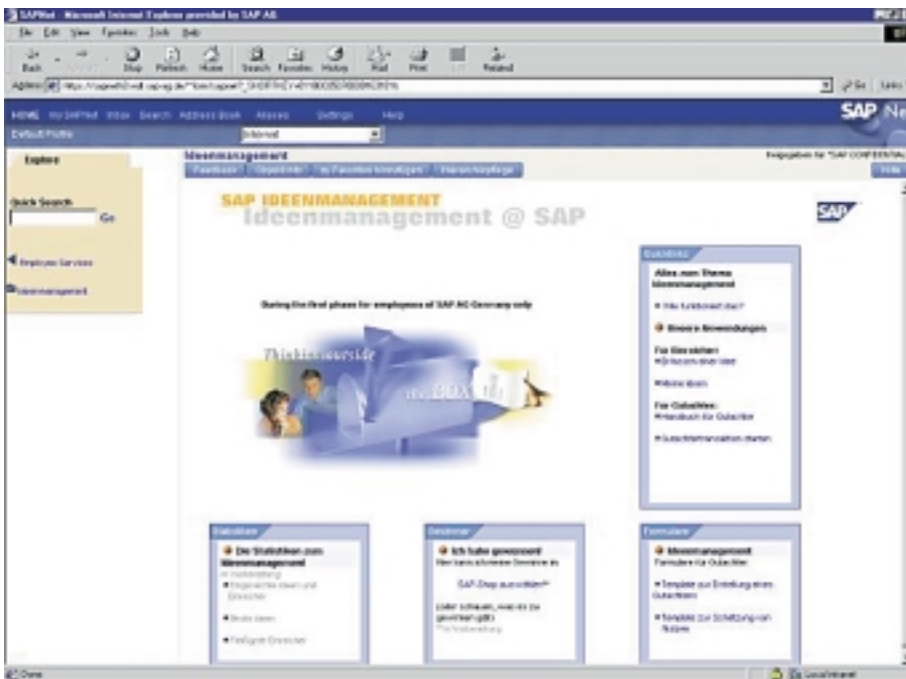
SAPNet - Microsoft Internet Explorer provided by SAP AG

File Edit View Favorites Tools Help

Back Stop Refresh Home Search Favorites History Mail Print Related

Address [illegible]

Go Links

HOME mySAPNet Inbox Search Address Book Aliases Settings Help

SAP Ne

Default Profile Internet

Explore

Quick Search

Go

Employee Services

Ideenmanagement

Ideenmanagement

Feedback Objektinfo zu Favoriten hinzufügen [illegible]

Freigegeben für "SAP CONFIDENTIAL"

Hilfe

SAP IDEENMANAGEMENT

Ideenmanagement @ SAP

SAP

During the first phase for employees of SAP AG Germany only

Think outside the BOX

Guidelines

Alles zum Thema Ideenmanagement

Wie funktioniert das?

Browse Anwendungen

Für Einreicher:
Einreichen einer Idee

Meine Ideen

Für Gutachter:
Handbuch für Gutachter

Gutachterinformation starten

Statistiken

Die Statistiken zum Ideenmanagement

In Vorbereitung

Eingereichte Ideen und Einreicher

Beste Ideen

Fleißigste Einreicher

Gewinner

Ich habe gewonnen!

Wer kann sich seinen Gewinn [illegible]

SAP-Shop auswählen

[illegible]

In Vorbereitung

Formulare

Ideenmanagement
Formulare für Gutachter

Template zur Erstellung eines Gutachtens

Template zur Schätzung von Nutzen

Done

Local intranet